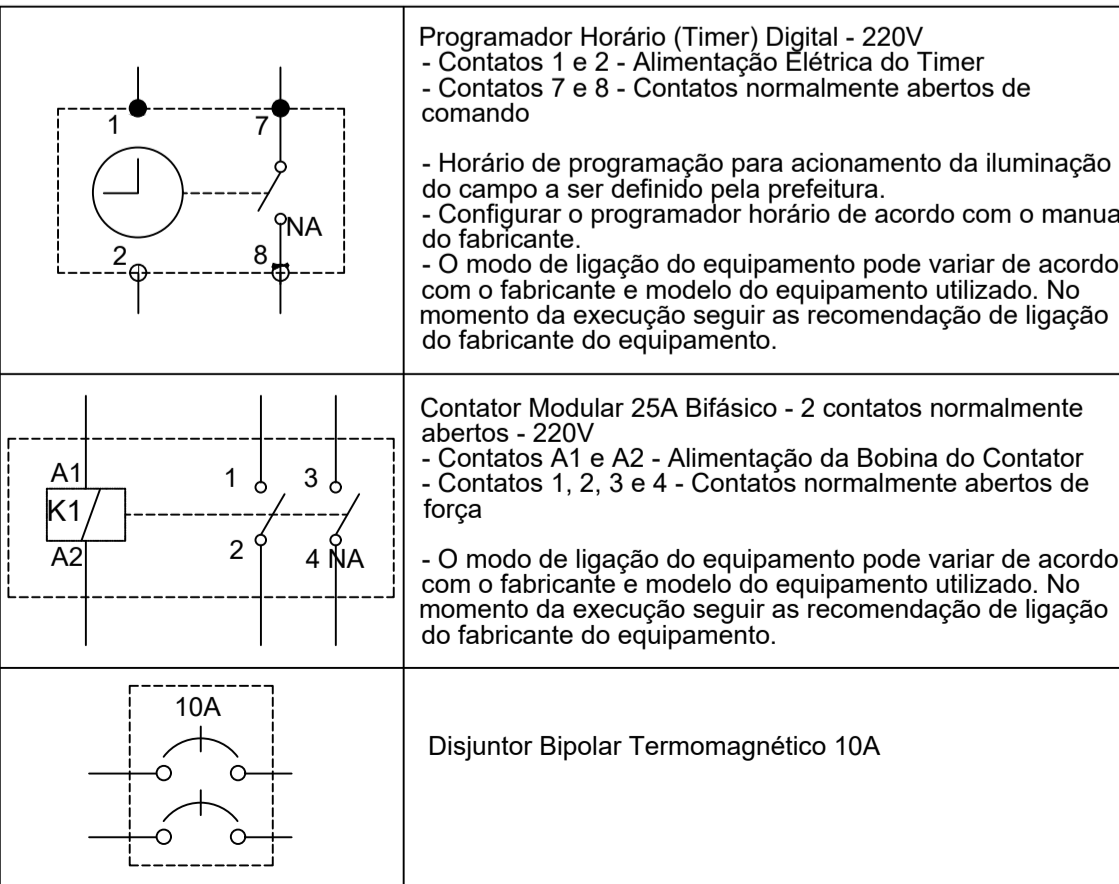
| | |
|---|---|
| 1 7 2 8 NA | Programador Horário (Timer) Digital - 220V<br>- Contatos 1 e 2 - Alimentação Elétrica do Timer<br>- Contatos 7 e 8 - Contatos normalmente abertos de comando<br><br>- Horário de programação para acionamento da iluminação do campo a ser definido pela prefeitura.<br>- Configurar o programador horário de acordo com o manua do fabricante.<br>- O modo de ligação do equipamento pode variar de acordo com o fabricante e modelo do equipamento utilizado. No momento da execução seguir as recomendação de ligação do fabricante do equipamento. |
| A1 K1 A2 1 3 2 4 NA | Contator Modular 25A Bifásico - 2 contatos normalmente abertos - 220V<br>- Contatos A1 e A2 - Alimentação da Bobina do Contator<br>- Contatos 1, 2, 3 e 4 - Contatos normalmente abertos de força<br><br>- O modo de ligação do equipamento pode variar de acordo com o fabricante e modelo do equipamento utilizado. No momento da execução seguir as recomendação de ligação do fabricante do equipamento. |
| 10A | Disjuntor Bipolar Termomagnético 10A |